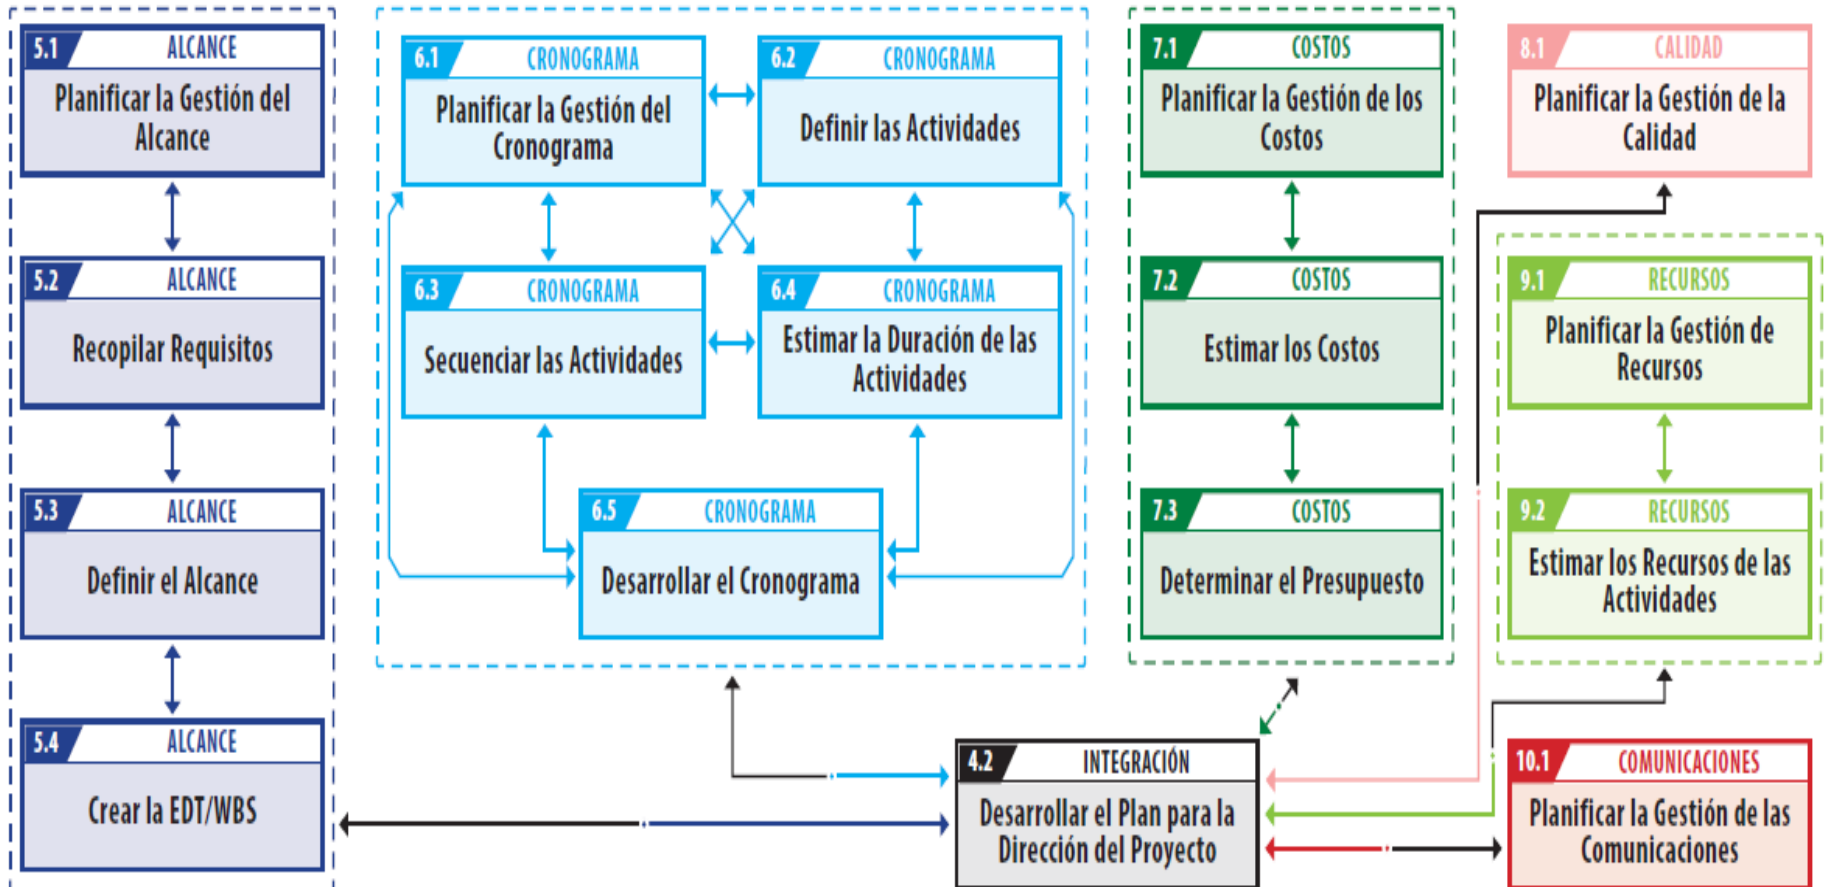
5.1 ALCANCE
Planificar la Gestión del Alcance

5.2 ALCANCE
Recopilar Requisitos

5.3 ALCANCE
Definir el Alcance

5.4 ALCANCE
Crear la EDT/WBS

6.1 CRONOGRAMA
Planificar la Gestión del Cronograma

6.2 CRONOGRAMA
Definir las Actividades

6.3 CRONOGRAMA
Secuenciar las Actividades

6.4 CRONOGRAMA
Estimar la Duración de las Actividades

6.5 CRONOGRAMA
Desarrollar el Cronograma

7.1 COSTOS
Planificar la Gestión de los Costos

7.2 COSTOS
Estimar los Costos

7.3 COSTOS
Determinar el Presupuesto

8.1 CALIDAD
Planificar la Gestión de la Calidad

9.1 RECURSOS
Planificar la Gestión de Recursos

9.2 RECURSOS
Estimar los Recursos de las Actividades

4.2 INTEGRACIÓN
Desarrollar el Plan para la Dirección del Proyecto

10.1 COMUNICACIONES
Planificar la Gestión de las Comunicaciones